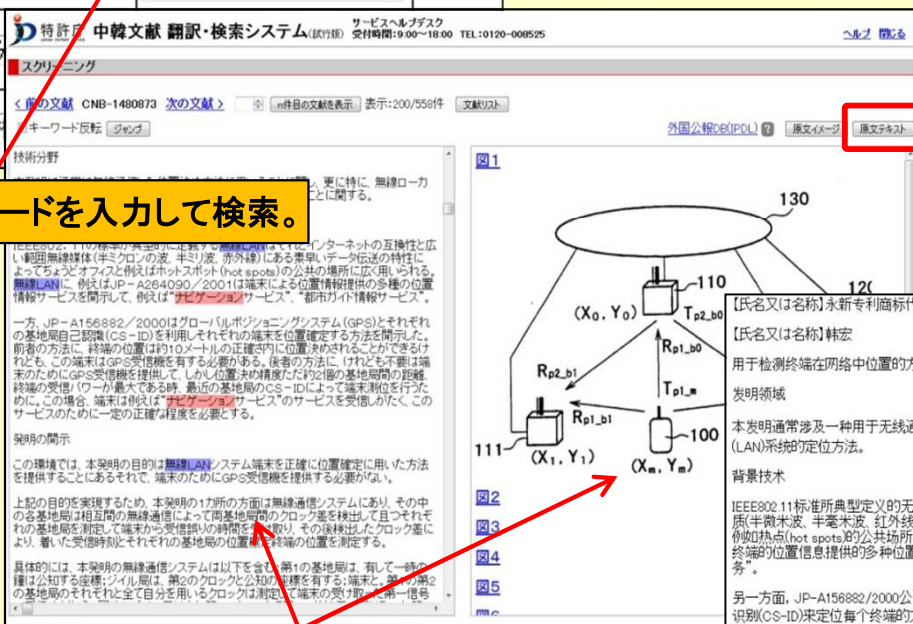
特許庁 中韓文献 翻訳・検索システム(試行版) サービスヘルプデスク 受付時間:9:00～18:00 TEL:0120-008525

ヘルプ 閉じる

スクリーニング

＜前の文献 CNB-1480873 次の文献＞ n件目の文献を表示 表示:200/558件 文献リスト

キーワード反転 ジャンプ

外国公報DB(IPDL) 原文イメージ 原文テキスト

技術分野

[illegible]関する。更に特に、無線ローカ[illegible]ことに関する。

ードを入力して検索。

IEEE802.11の標準が典型的に定義する無線LANはすでにインターネットの互換性と広い範囲無線媒体(半ミクロンの波、半ミリ波、赤外線)にある素早いデータ伝送の特性によってちょうどオフィスと例えばホットスポット(hot spots)の公共の場所に広く用いられる。無線LANに、例えばJP-A264090/2001は端末による位置情報提供の多種の位置情報サービスを開示して、例えば"ナビゲーション"サービス"、"都市ガイド情報サービス"。

一方、JP-A156882/2000はグローバルポジショニングシステム(GPS)とそれぞれの基地局自己認識(CS-ID)を利用しそれぞれの端末を位置確定する方法を開示した。前者の方法に、端末の位置は約10メートルの正確的に位置決められることができるけれども、この端末はGPS受信機を有する必要がある。後者の方法に、(けれども不要は端末でのためにGPS受信機を提供して、しかし位置決め精度だ約2個の基地局間の距離、終端の受信パワーが最大である時、最近の基地局のCS-IDによって端末測位を行ために。この場合、端末は例えば"ナビゲーション"サービス"のサービスを受信しがたく、このサービスのために一定の正確な程度を必要とする。

発明の開示

この環境では、本発明の目的は無線LANシステム端末を正確に位置確定に用いた方法を提供することにあるそれで、端末のためにGPS受信機を提供する必要がない。

上記の目的を実現するため、本発明の1方所の方面は無線通信システムにあり、その中の各基地局は相互間の無線通信によって両基地局間のクロック差を検出して且つそれぞれの基地局を測定して端末から受信誤りの時間を受け取り、その後検出したクロック差により、着いた受信時刻とそれぞれの基地局の位置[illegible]終端の位置を測定する。

具体的には、本発明の無線通信システムは以下を含む。第1の基地局は、有して一時の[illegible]は公知する座標;ジイル局は、第2のクロックと公知の座標を有する;端末と、第1の第2の基地局のそれぞれと全て自分を用いるクロックは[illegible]

図1
図2
図3
図4
図5

130
110
12(
$(X_0, Y_0)$
$T_{p2\_b0}$
$R_{p1\_b0}$
$R_{p2\_b1}$
$T_{p1\_m}$
$R_{p1\_b1}$
100
111
$(X_1, Y_1)$
$(X_m, Y_m)$

【氏名又は名称】永新专利商标代
【氏名又は名称】韩宏
用于检测终端在网络中位置的方
发明领域
本发明通常涉及一种用于无线通(LAN)系统的定位方法。
背景技术
IEEE802.11标准所典型定义的无质(半微米波、半毫米波、红外线例如热点(hot spots)的公共场所终端的位置信息提供的多种位置务"。
另一方面，JP-A156882/2000公识别(CS-ID)来定位每个终端的方